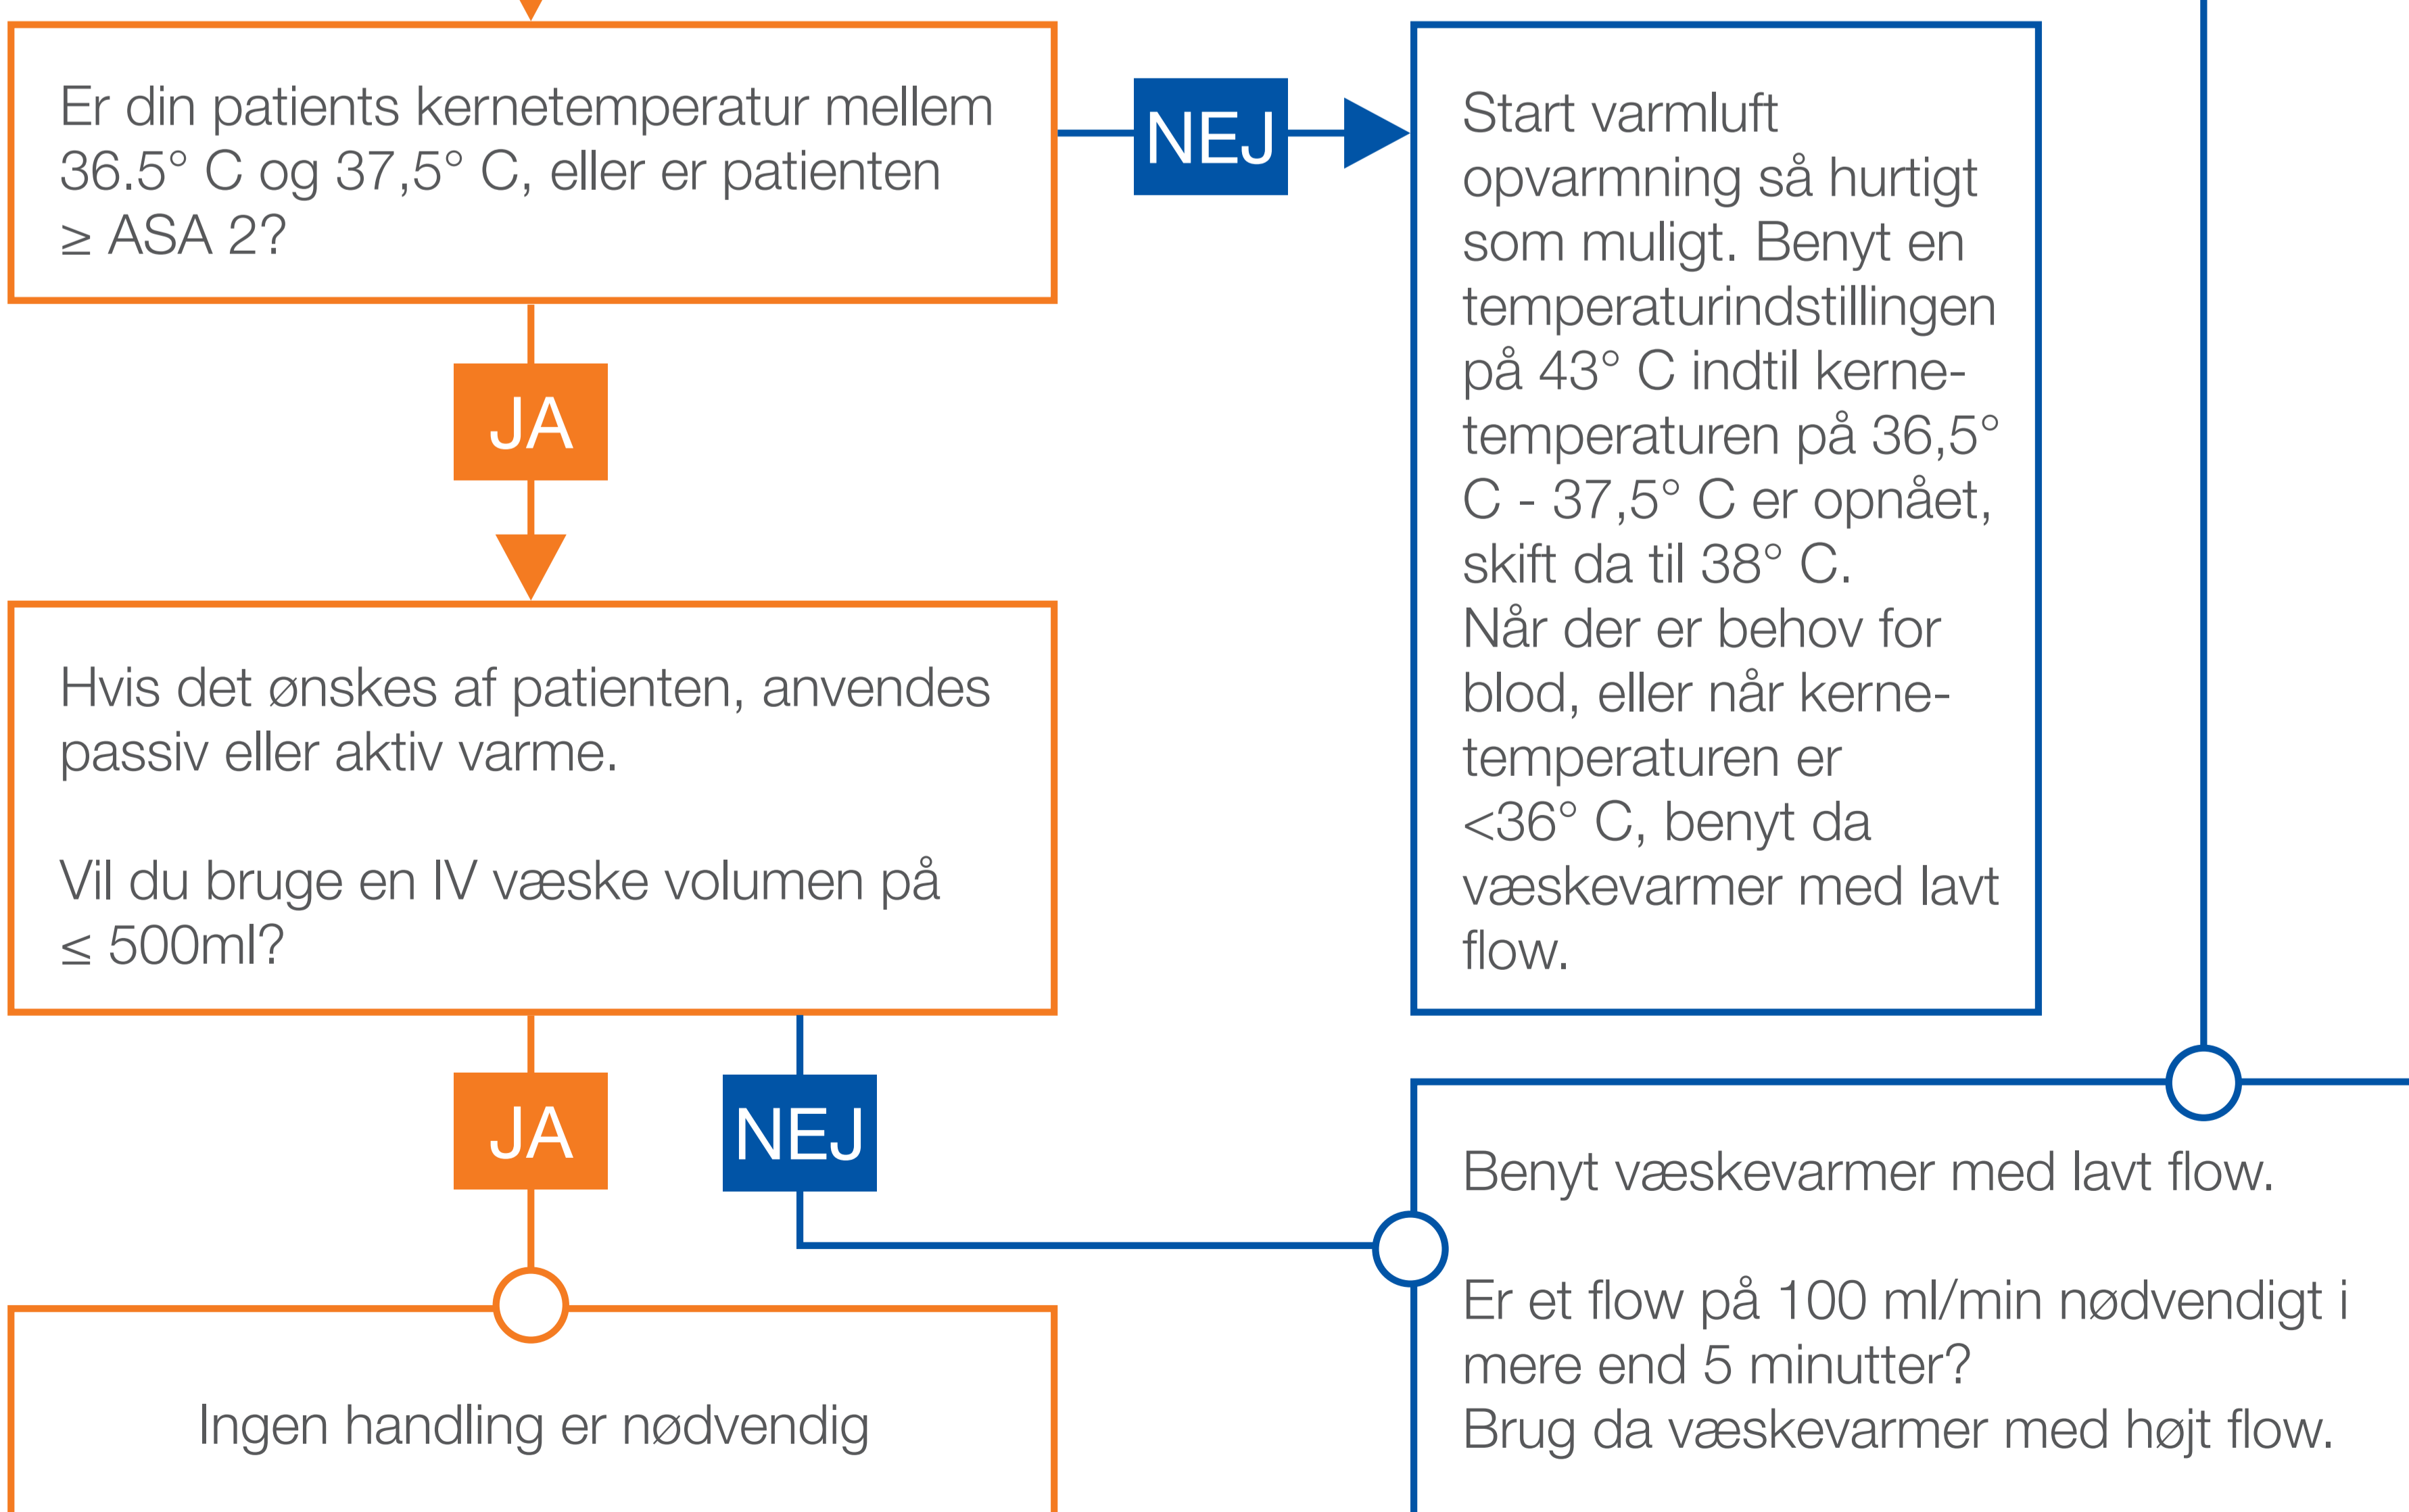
Er din patients kernetemperatur mellem 36.5° C og 37,5° C, eller er patienten ≥ ASA 2?

NEJ

Start varmluft opvarmning så hurtigt som muligt. Benyt en temperaturindstillingen på 43° C indtil kernetemperaturen på 36,5° C - 37,5° C er opnået, skift da til 38° C.
Når der er behov for blod, eller når kernetemperaturen er <36° C, benyt da væskevarmer med lavt flow.

JA

Hvis det ønskes af patienten, anvendes passiv eller aktiv varme.

Vil du bruge en IV væske volumen på ≤ 500ml?

JA

NEJ

Benyt væskevarmer med lavt flow.

Er et flow på 100 ml/min nødvendigt i mere end 5 minutter?
Brug da væskevarmer med højt flow.

Ingen handling er nødvendig